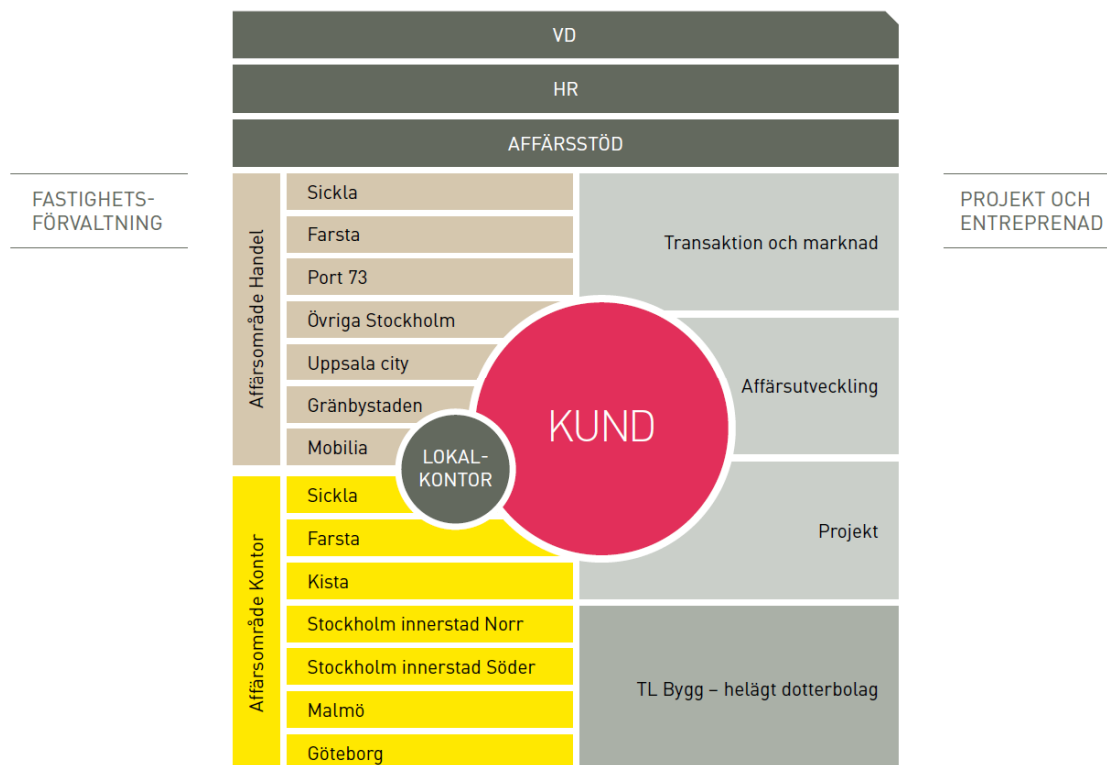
VD

HR

AFFÄRSSTÖD

FASTIGHETS-
FÖRVALTNING

PROJEKT OCH
ENTREPRENAD

Affärsområde Handel

Sickla

Farsta

Port 73

Övriga Stockholm

Uppsala city

Gränbystaden

Mobilia

Transaktion och marknad

Affärsutveckling

KUND

LOKAL-
KONTOR

Affärsområde Kontor

Sickla

Farsta

Kista

Stockholm innerstad Norr

Stockholm innerstad Söder

Malmö

Göteborg

Projekt

TL Bygg – helägt dotterbolag